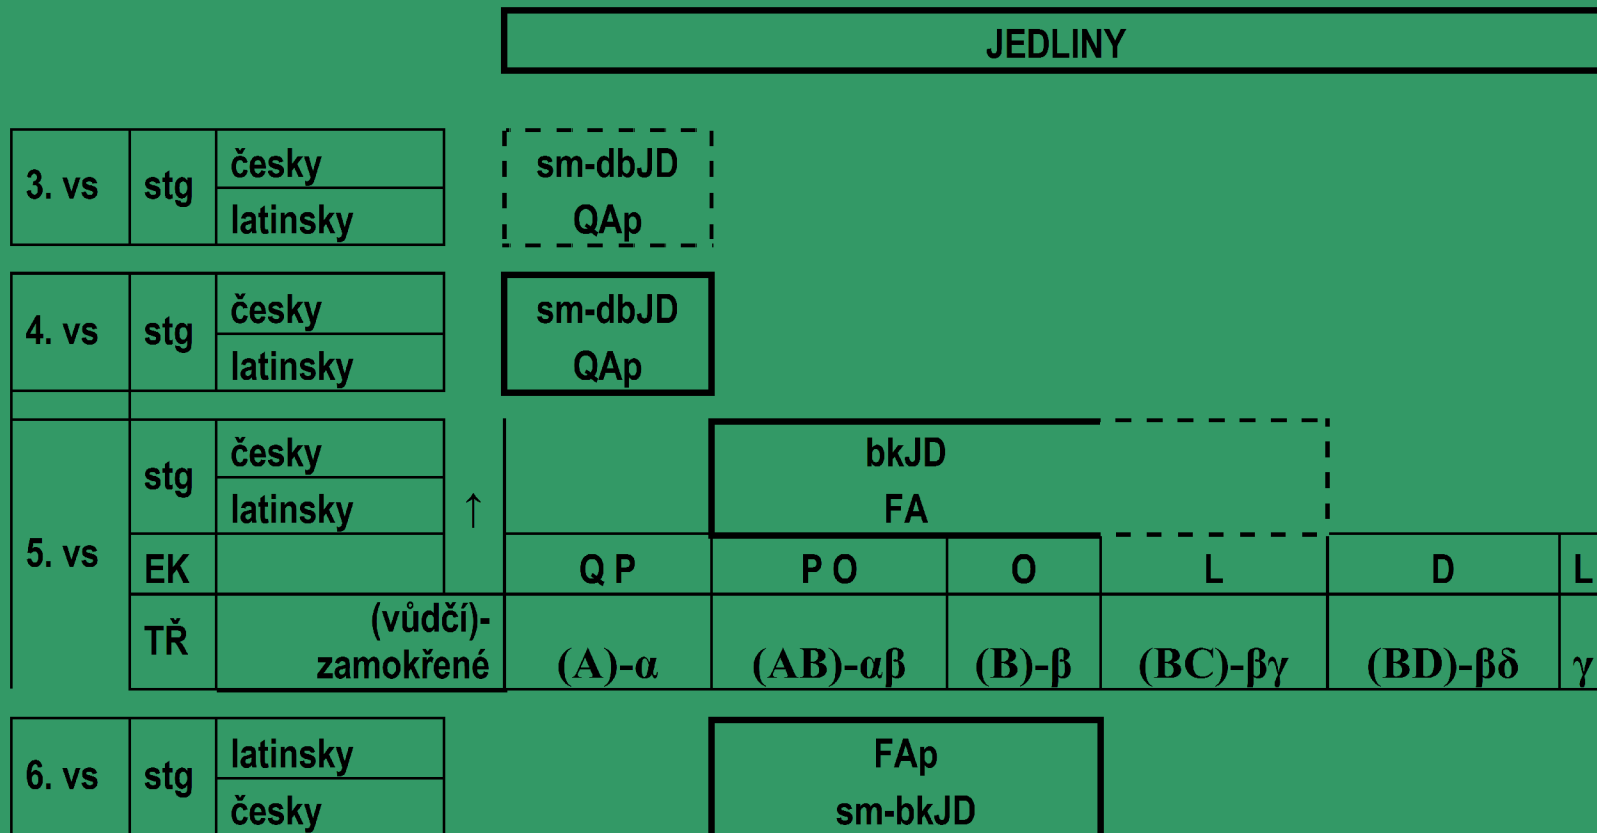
JEDLINY

| 3. vs | stg | česky | sm-dbJD |
|---|---|---|---|
| | | latinsky | QAp |

| 4. vs | stg | česky | sm-dbJD |
|---|---|---|---|
| | | latinsky | QAp |

| 5. vs | stg | česky | | bkJD | | | | |
|---|---|---|---|---|---|---|---|---|
| | | latinsky ↑ | | FA | | | | |
| | EK | | Q P | P O | O | L | D | L |
| | TŘ | (vůdčí)-zamokřené | (A)-α | (AB)-αβ | (B)-β | (BC)-βγ | (BD)-βδ | γ |

| 6. vs | stg | latinsky | FAp |
|---|---|---|---|
| | | česky | sm-bkJD |